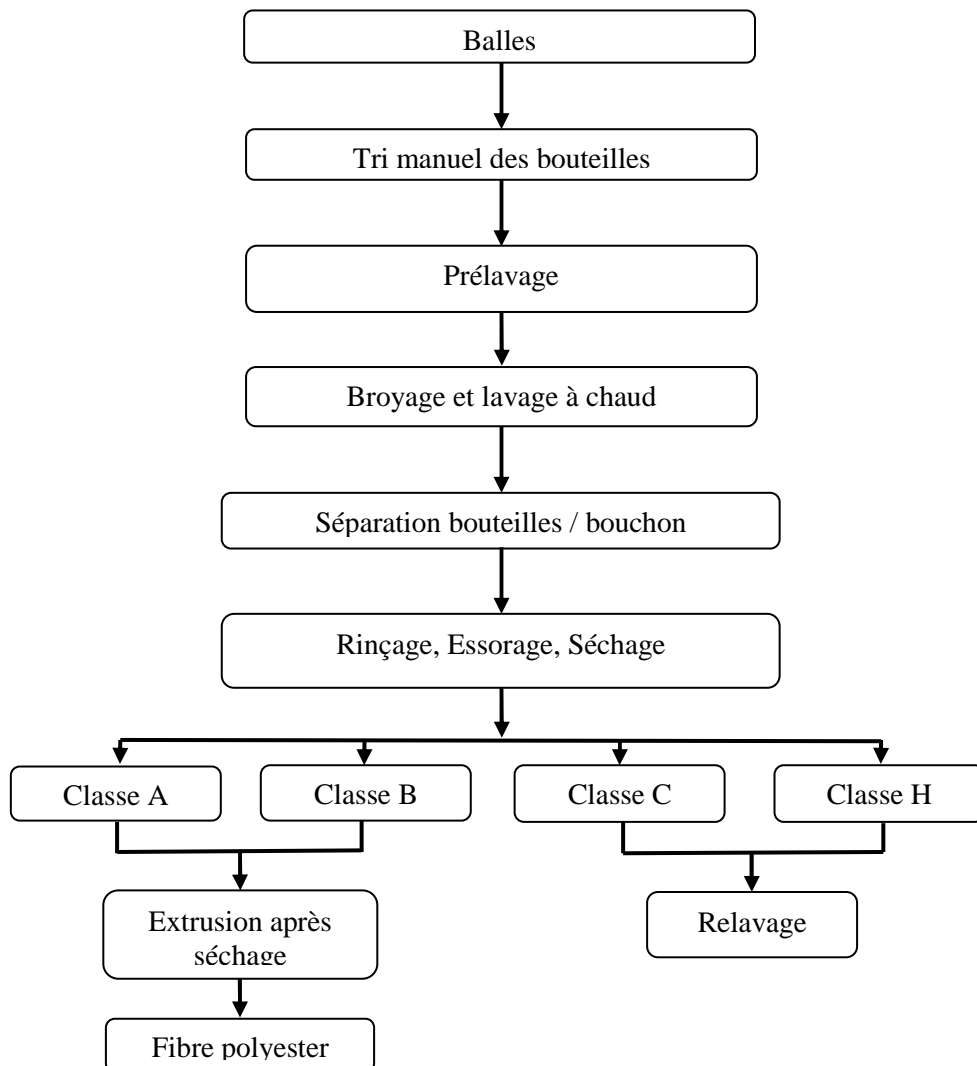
Balles

Tri manuel des bouteilles

Prélavage

Broyage et lavage à chaud

Séparation bouteilles / bouchon

Rinçage, Essorage, Séchage

Classe A

Classe B

Classe C

Classe H

Extrusion après séchage

Relavage

Fibre polyester